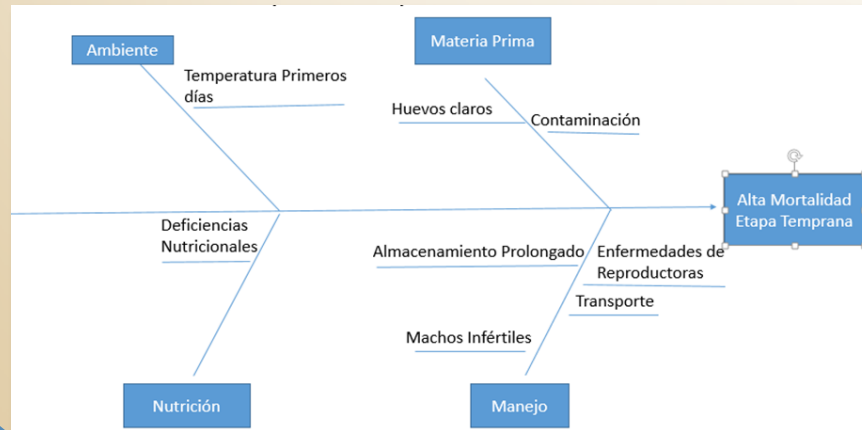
Ambiente

Temperatura Primeros días

Materia Prima

Huevos claros

Contaminación

Alta Mortalidad Etapa Temprana

Deficiencias Nutricionales

Almacenamiento Prolongado

Enfermedades de Reproductoras

Transporte

Machos Infértiles

Nutrición

Manejo